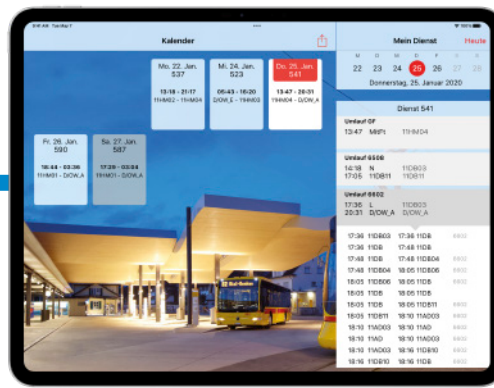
Kalender

Mo. 22. Jan.
537
13:18 - 21:17
11HM02 - 11HM04

Mi. 24. Jan.
523
05:43 - 16:20
D/DW_E - 11HM03

Do. 25. Jan.
541
13:47 - 20:51
11HM04 - D/DW_A

Fr. 26. Jan.
590
18:44 - 03:39
11HM01 - D/DW_A

Sa. 27. Jan.
587
17:39 - 03:44
11HM01 - D/DW_A

Mein Dienst
Heute

M D M D F S S
22 23 24 25 26 27 28
Donnerstag, 25. Januar 2020

Dienst 541

Umlauf GF
13:47 MitFt 11HM04

Umlauf 6508
14:18 N 11DB03
17:05 11DB11 11DB03

Umlauf 6602
17:36 L 11DB03
20:31 D/DW_A D/DW_A

17:36 11DB03 17:36 11DB
17:36 11DB 17:48 11DB
17:48 11DB 17:48 11DB
17:48 11DB04 18:05 11DB06
18:05 11DB06 18:05 11DB
18:05 11DB 18:05 11DB11
18:05 11DB11 18:10 11AD03
18:10 11AD03 18:10 11AD
18:10 11AD 18:16 11AD03
18:16 11AD03 18:16 11DB10
18:16 11DB10 18:16 11DB